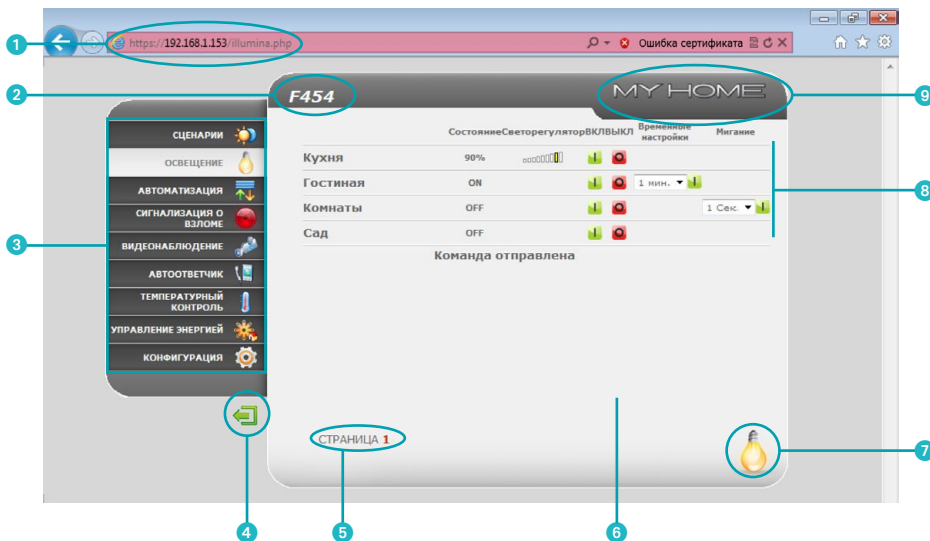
1

https://192.168.1.153/illumina.php

Ошибка сертификата

2

F454

MY HOME

9

СЦЕНАРИИ
ОСВЕЩЕНИЕ
АВТОМАТИЗАЦИЯ
СИГНАЛИЗАЦИЯ О ВЗЛОМЕ
ВИДЕОНАБЛЮДЕНИЕ
АВТООТВЕТЧИК
ТЕМПЕРАТУРНЫЙ КОНТРОЛЬ
УПРАВЛЕНИЕ ЭНЕРГИЕЙ
КОНФИГУРАЦИЯ

3

| | Состояние | Светорегулятор | ВКЛ | ВЫКЛ | Временные настройки | Мигание |
|---|---|---|---|---|---|---|
| Кухня | 90% | | | | | |
| Гостиная | ON | | | | 1 мин. | |
| Комнаты | OFF | | | | | 1 Сек. |
| Сад | OFF | | | | | |

Команда отправлена

8

СТРАНИЦА 1

7

4

5

6